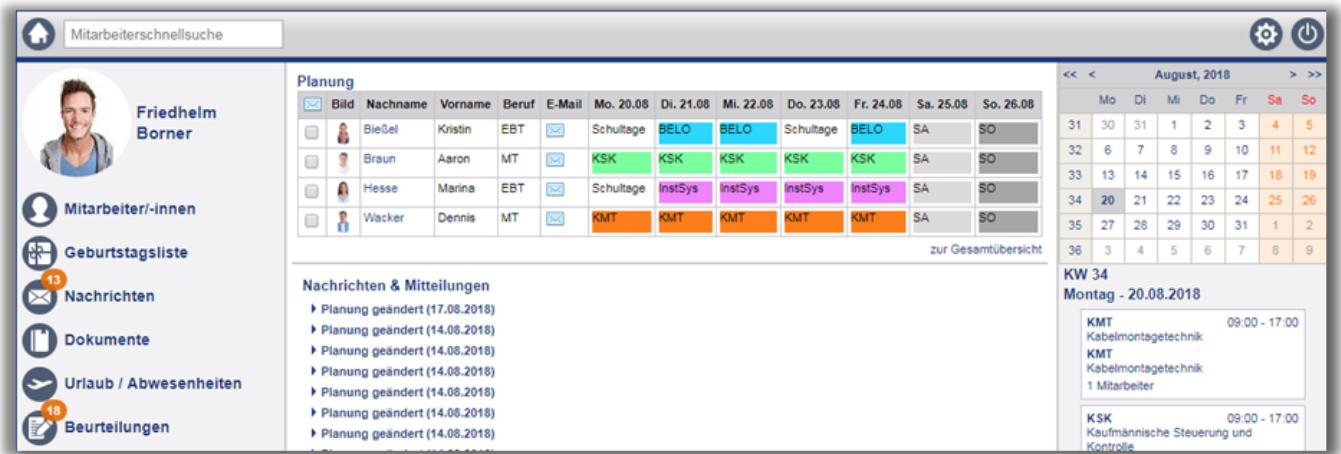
Mitarbeiterschnellsuche

Friedhelm Borner

Mitarbeiter/-innen
Geburtstagsliste
13
Nachrichten
Dokumente
Urlaub / Abwesenheiten
18
Beurteilungen

Planung

| | Bild | Nachname | Vorname | Beruf | E-Mail | Mo. 20.08 | Di. 21.08 | Mi. 22.08 | Do. 23.08 | Fr. 24.08 | Sa. 25.08 | So. 26.08 |
|---|---|---|---|---|---|---|---|---|---|---|---|---|
| | | Bießel | Kristin | EBT | | Schultage | BELO | BELO | Schultage | BELO | SA | SO |
| | | Braun | Aaron | MT | | KSK | KSK | KSK | KSK | KSK | SA | SO |
| | | Hesse | Marina | EBT | | Schultage | InstSys | InstSys | InstSys | InstSys | SA | SO |
| | | Wacker | Dennis | MT | | KMT | KMT | KMT | KMT | KMT | SA | SO |

zur Gesamtübersicht

Nachrichten & Mitteilungen
Planung geändert (17.08.2018)
Planung geändert (14.08.2018)
Planung geändert (14.08.2018)
Planung geändert (14.08.2018)
Planung geändert (14.08.2018)
Planung geändert (14.08.2018)
Planung geändert (14.08.2018)

<< < August, 2018 > >>

| | Mo | Di | Mi | Do | Fr | Sa | So |
|---|---|---|---|---|---|---|---|
| 31 | 30 | 31 | 1 | 2 | 3 | 4 | 5 |
| 32 | 6 | 7 | 8 | 9 | 10 | 11 | 12 |
| 33 | 13 | 14 | 15 | 16 | 17 | 18 | 19 |
| 34 | 20 | 21 | 22 | 23 | 24 | 25 | 26 |
| 35 | 27 | 28 | 29 | 30 | 31 | 1 | 2 |
| 36 | 3 | 4 | 5 | 6 | 7 | 8 | 9 |

KW 34
Montag - 20.08.2018

KMT 09:00 - 17:00
Kabelmontagetechnik
KMT
Kabelmontagetechnik
1 Mitarbeiter

KSK 09:00 - 17:00
Kaufmännische Steuerung und Kontrolle